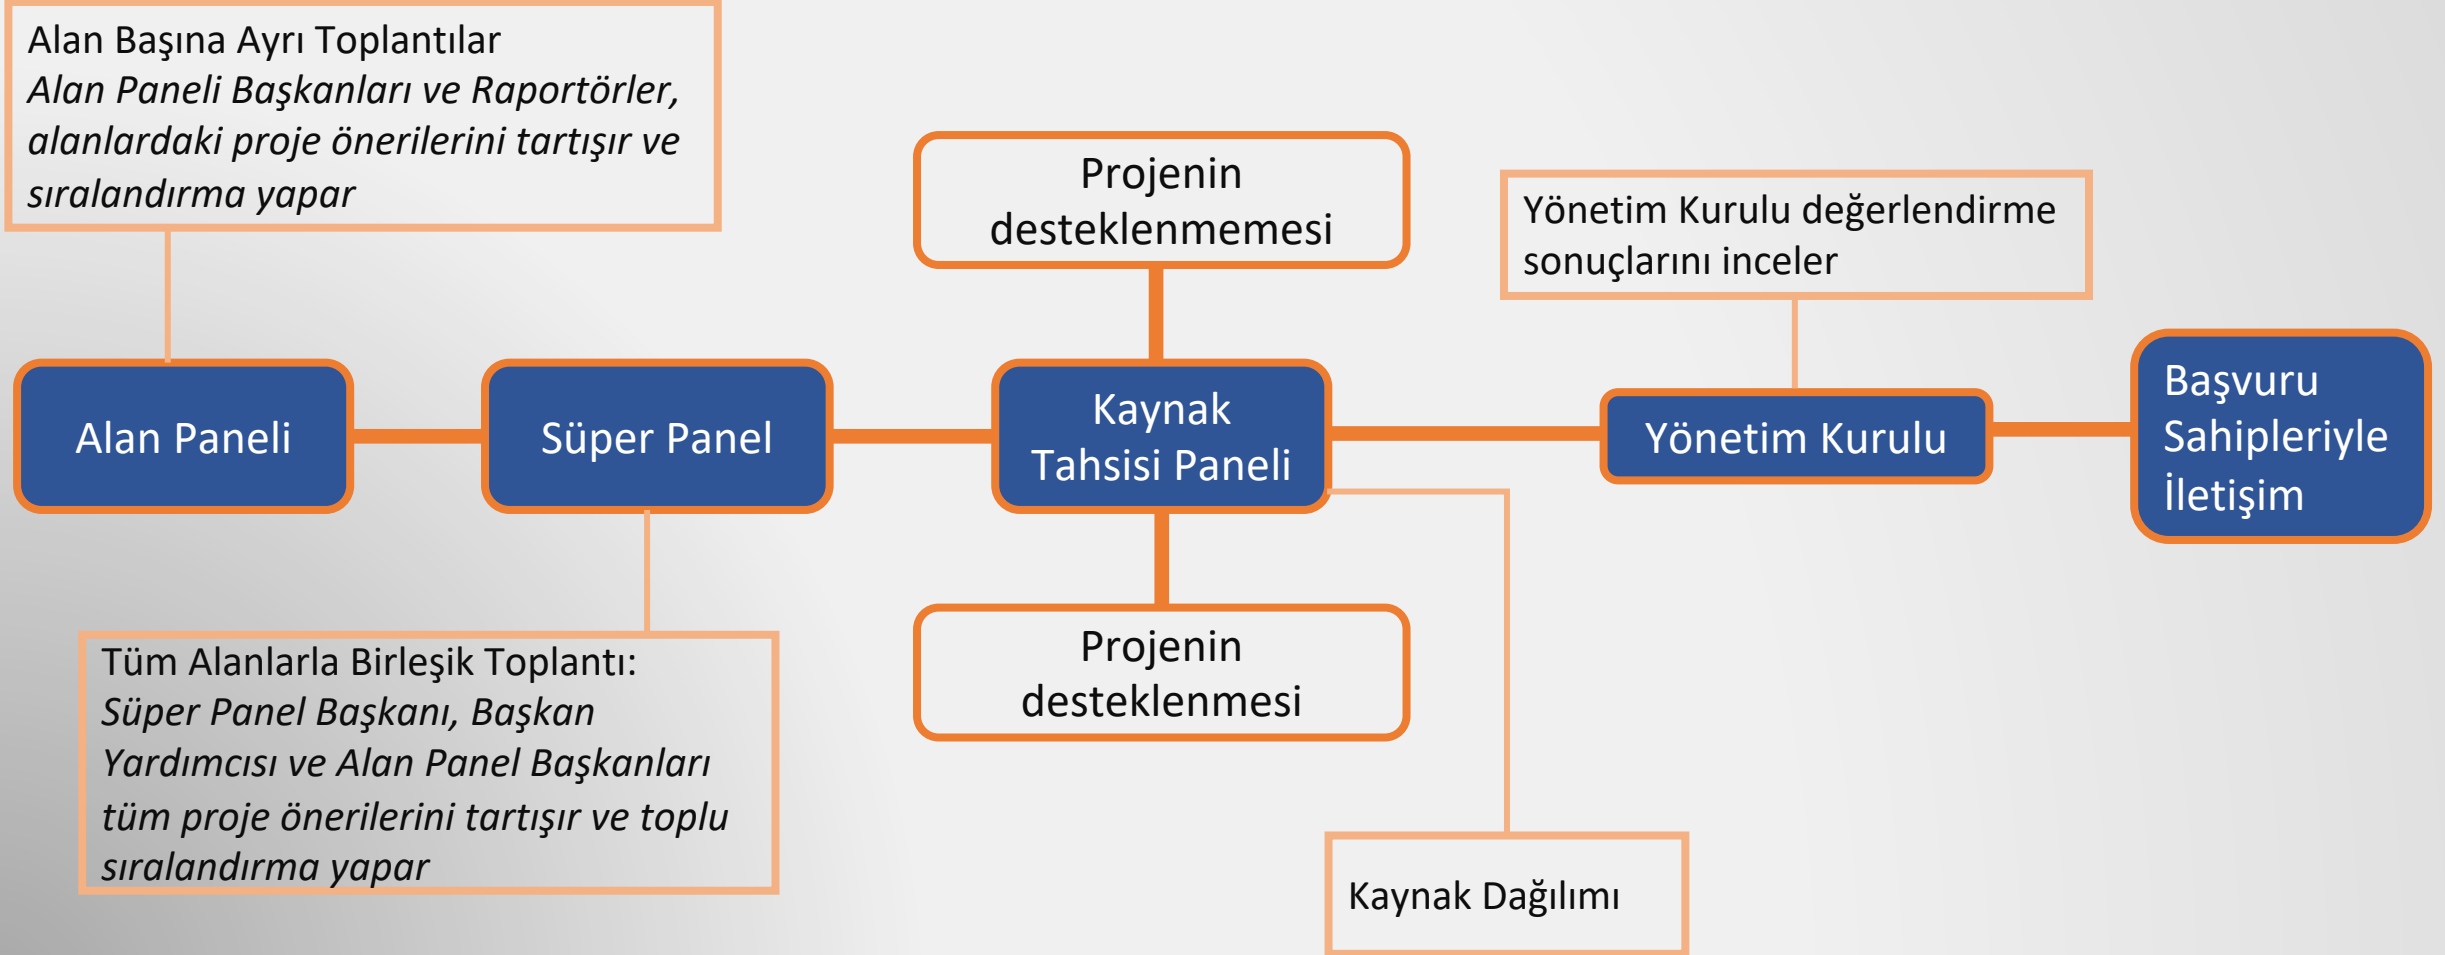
Alan Başına Ayrı Toplantılar
*Alan Paneli Başkanları ve Raportörler, alanlardaki proje önerilerini tartışır ve sıralandırma yapar*

Projenin desteklenmemesi

Yönetim Kurulu değerlendirme sonuçlarını inceler

Alan Paneli

Süper Panel

Kaynak Tahsisi Paneli

Yönetim Kurulu

Başvuru Sahipleriyle İletişim

Tüm Alanlarla Birleşik Toplantı:
*Süper Panel Başkanı, Başkan Yardımcısı ve Alan Panel Başkanları tüm proje önerilerini tartışır ve toplu sıralandırma yapar*

Projenin desteklenmesi

Kaynak Dağılımı